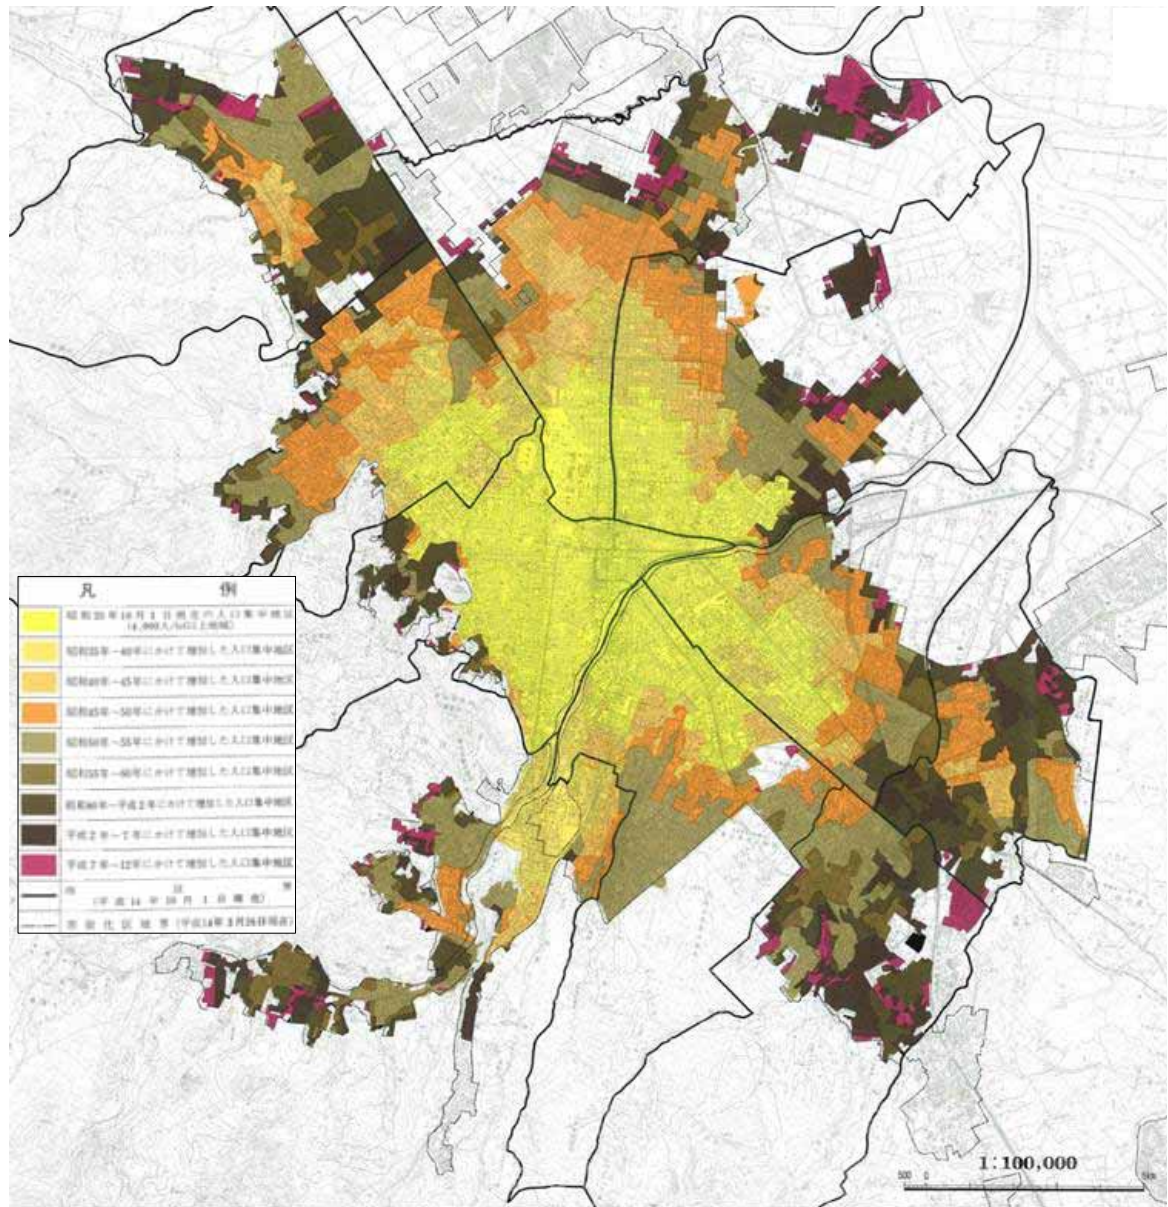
凡　例

昭和35年10月1日現在の人口集中地区
(4,000人/km²以上地区)

昭和35年～40年にかけて増加した人口集中地区

昭和40年～45年にかけて増加した人口集中地区

昭和45年～50年にかけて増加した人口集中地区

昭和50年～55年にかけて増加した人口集中地区

昭和55年～60年にかけて増加した人口集中地区

昭和60年～平成2年にかけて増加した人口集中地区

平成2年～7年にかけて増加した人口集中地区

平成7年～12年にかけて増加した人口集中地区

市　界
(平成14年10月1日現在)

行政区界線(平成14年3月26日現在)

1:100,000

500 0

5km